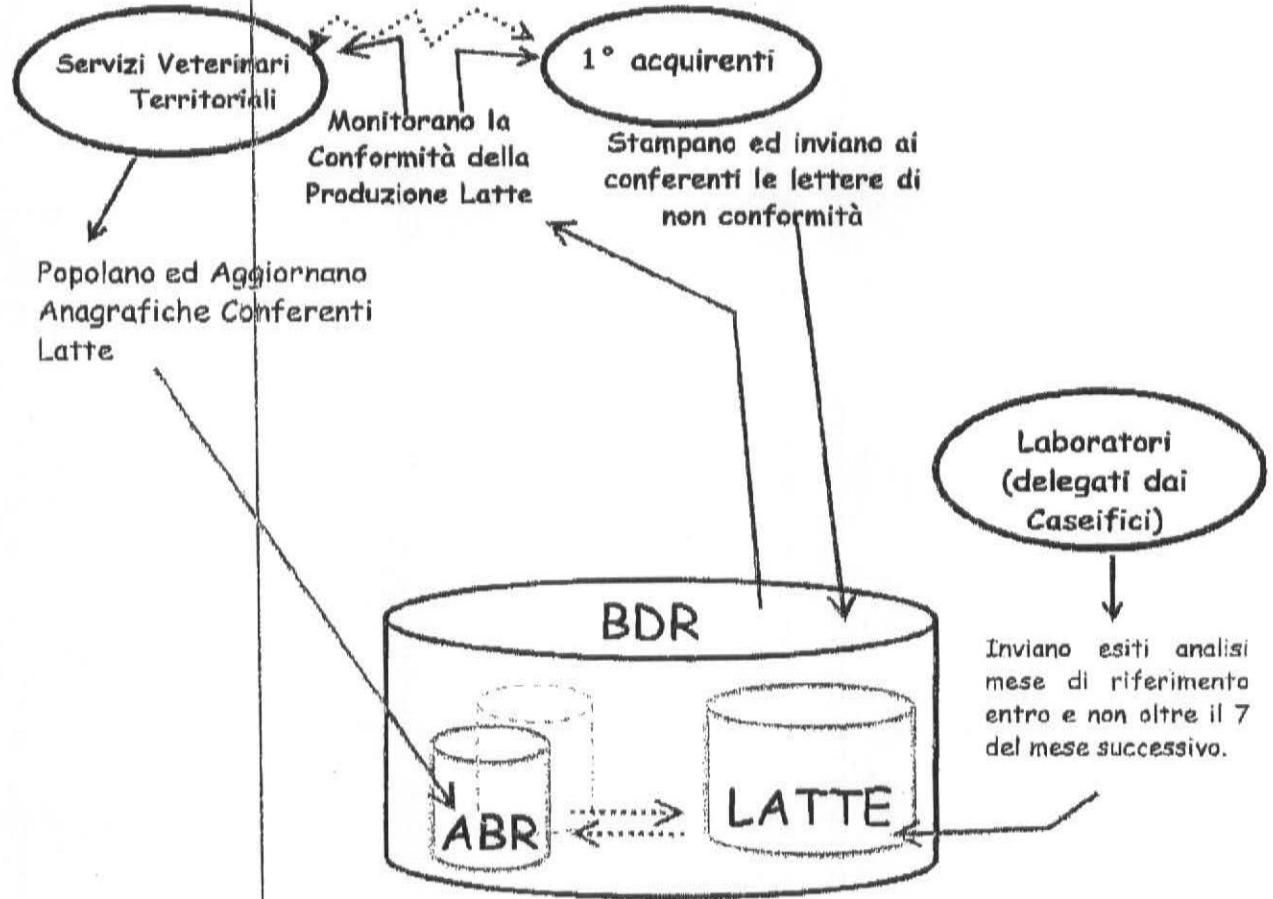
Servizi Veterinari Territoriali

1° acquirenti

Monitorano la Conformità della Produzione Latte

Stampano ed inviano ai conferenti le lettere di non conformità

Popolano ed Aggiornano Anagrafiche Conferenti Latte

Laboratori (delegati dai Caseifici)

BDR

Inviano esiti analisi mese di riferimento entro e non oltre il 7 del mese successivo.

ABR

LATTE